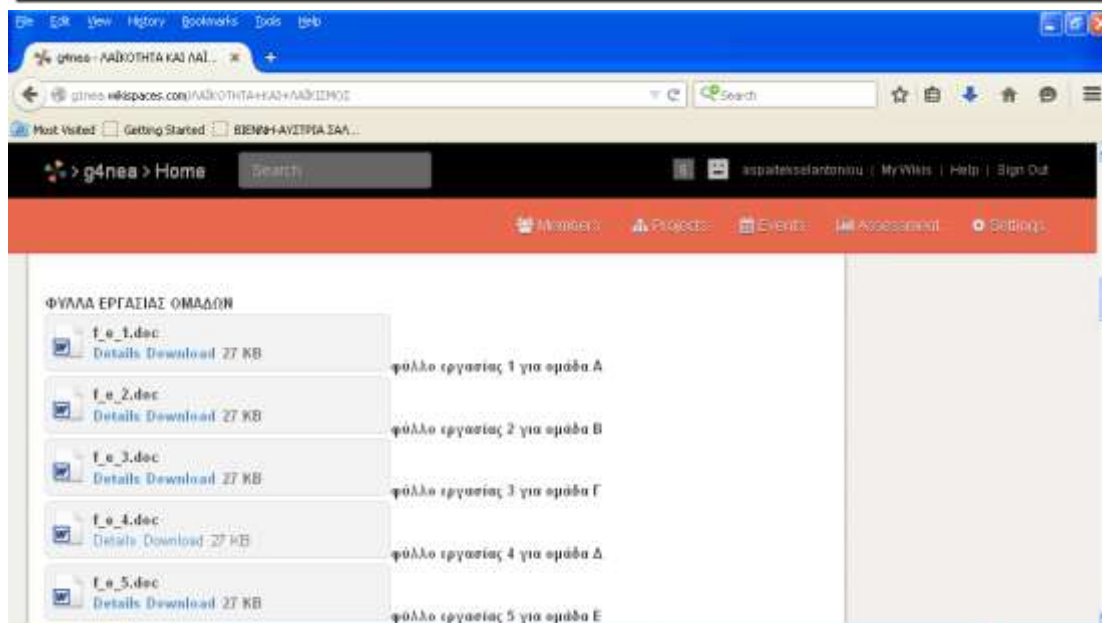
File Edit View History Bookmarks Tools Help

g4nea - ΛΑΪΚΟΤΗΤΑ ΚΑΙ ΛΑΪ... ×

g4nea.wikispaces.com/ΛΑΪΚΟΤΗΤΑ+ΚΑΙ+ΛΑΪΚΙΣΜΟΣ

Search

Most Visited Getting Started ΒΙΕΝΝΗ-ΑΥΣΤΡΙΑ ΣΑΛ...

g4nea > Home Search

aspateleselantoniou | My Wikis | Help | Sign Out

Members Projects Events Assessment Settings

ΦΥΛΛΑ ΕΡΓΑΣΙΑΣ ΟΜΑΔΩΝ

f_e_1.doc
Details Download 27 KB
φύλλο εργασίας 1 για ομάδα Α

f_e_2.doc
Details Download 27 KB
φύλλο εργασίας 2 για ομάδα Β

f_e_3.doc
Details Download 27 KB
φύλλο εργασίας 3 για ομάδα Γ

f_e_4.doc
Details Download 27 KB
φύλλο εργασίας 4 για ομάδα Δ

f_e_5.doc
Details Download 27 KB
φύλλο εργασίας 5 για ομάδα Ε